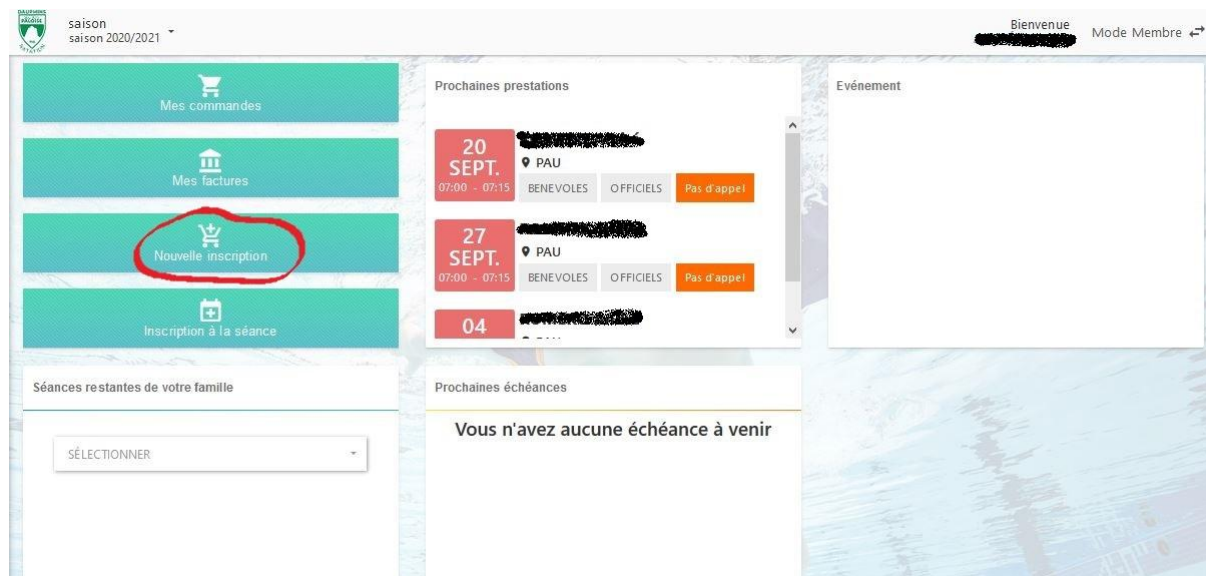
saison
saison 2020/2021

Bienvenue
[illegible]
Mode Membre

Mes commandes

Mes factures

Nouvelle inscription

Inscription à la séance

Prochaines prestations

20 SEPT.
07:00 - 07:15
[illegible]
PAU
BENEVOLES OFFICIELS Pas d'appel

27 SEPT.
07:00 - 07:15
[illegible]
PAU
BENEVOLES OFFICIELS Pas d'appel

04
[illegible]

Evénement

Séances restantes de votre famille

SÉLECTIONNER

Prochaines échéances

Vous n'avez aucune échéance à venir